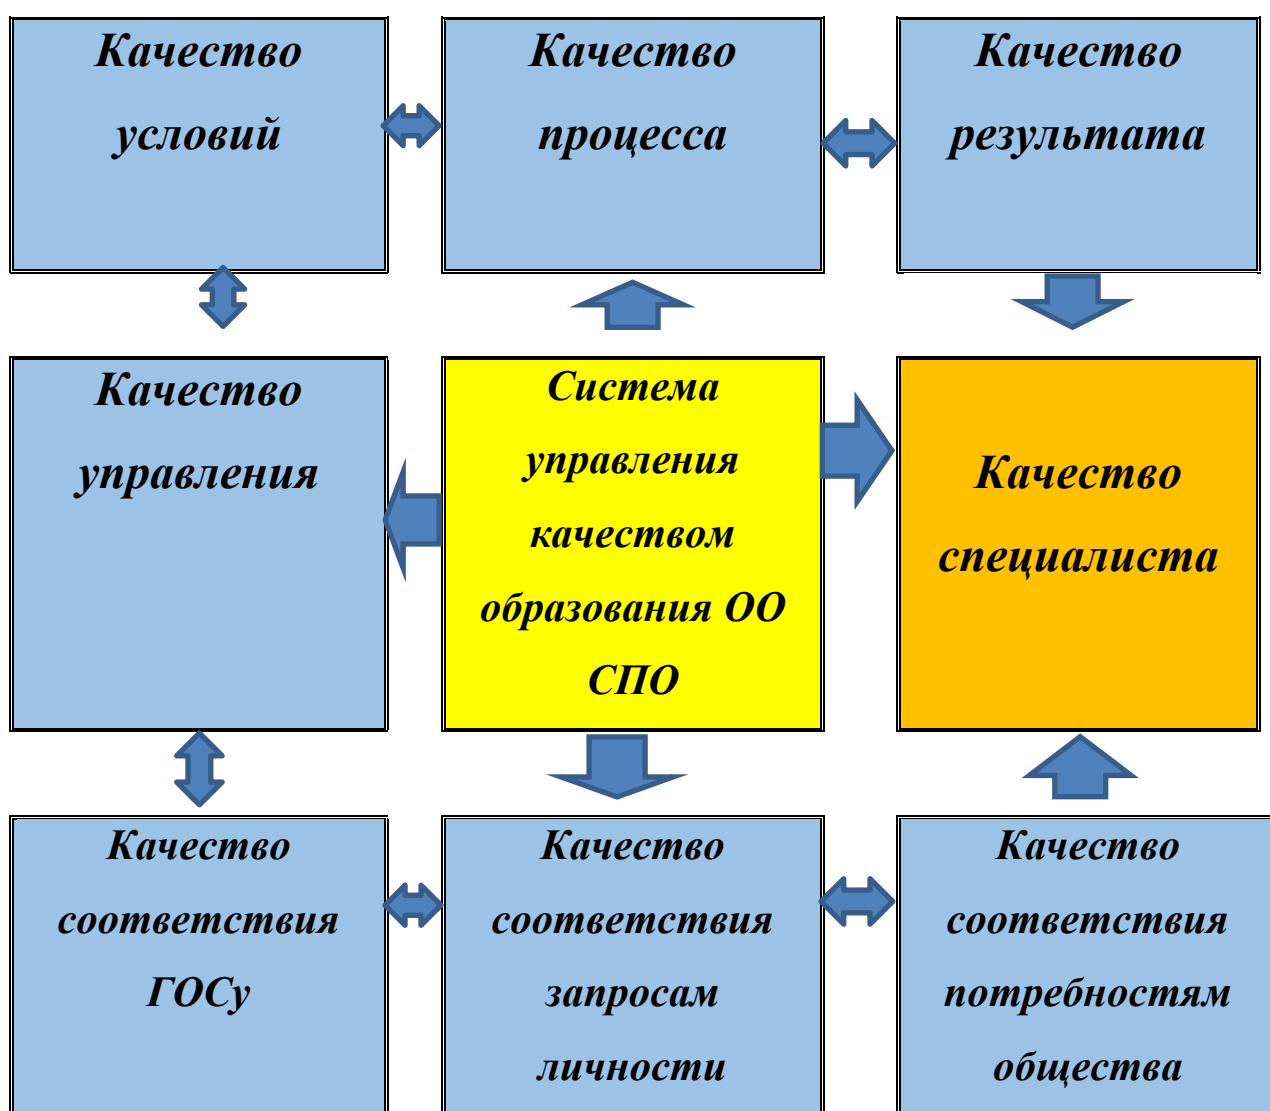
Качество условий

Качество процесса

Качество результата

Качество управления

Система управления качеством образования ОО СПО

Качество специалиста

Качество соответствия ГОСу

Качество соответствия запросам личности

Качество соответствия потребностям общества